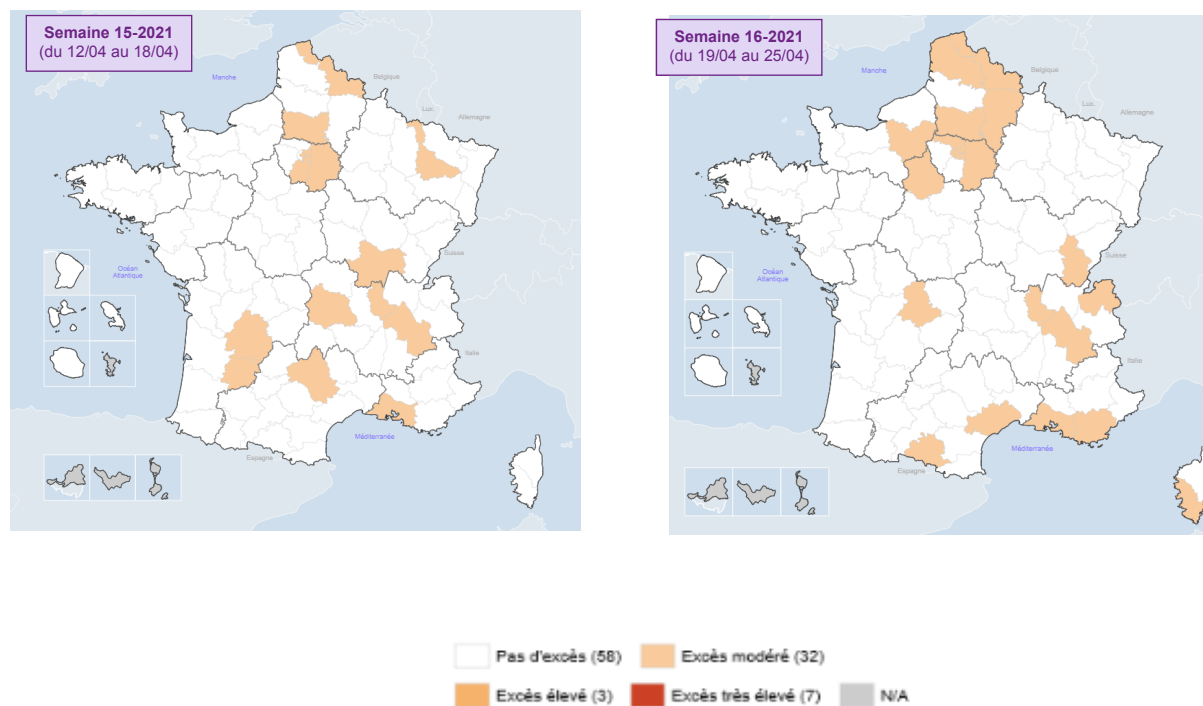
Semaine 15-2021
(du 12/04 au 18/04)

Manche
Belgique
Lux.
Allemagne
Océan Atlantique
Suisse
Italie
Méditerranée
Espagne

Semaine 16-2021
(du 19/04 au 25/04)

Manche
Belgique
Lux.
Allemagne
Océan Atlantique
Suisse
Italie
Méditerranée
Espagne

Pas d'excès (58)
Excès modéré (32)
Excès élevé (3)
Excès très élevé (7)
N/A